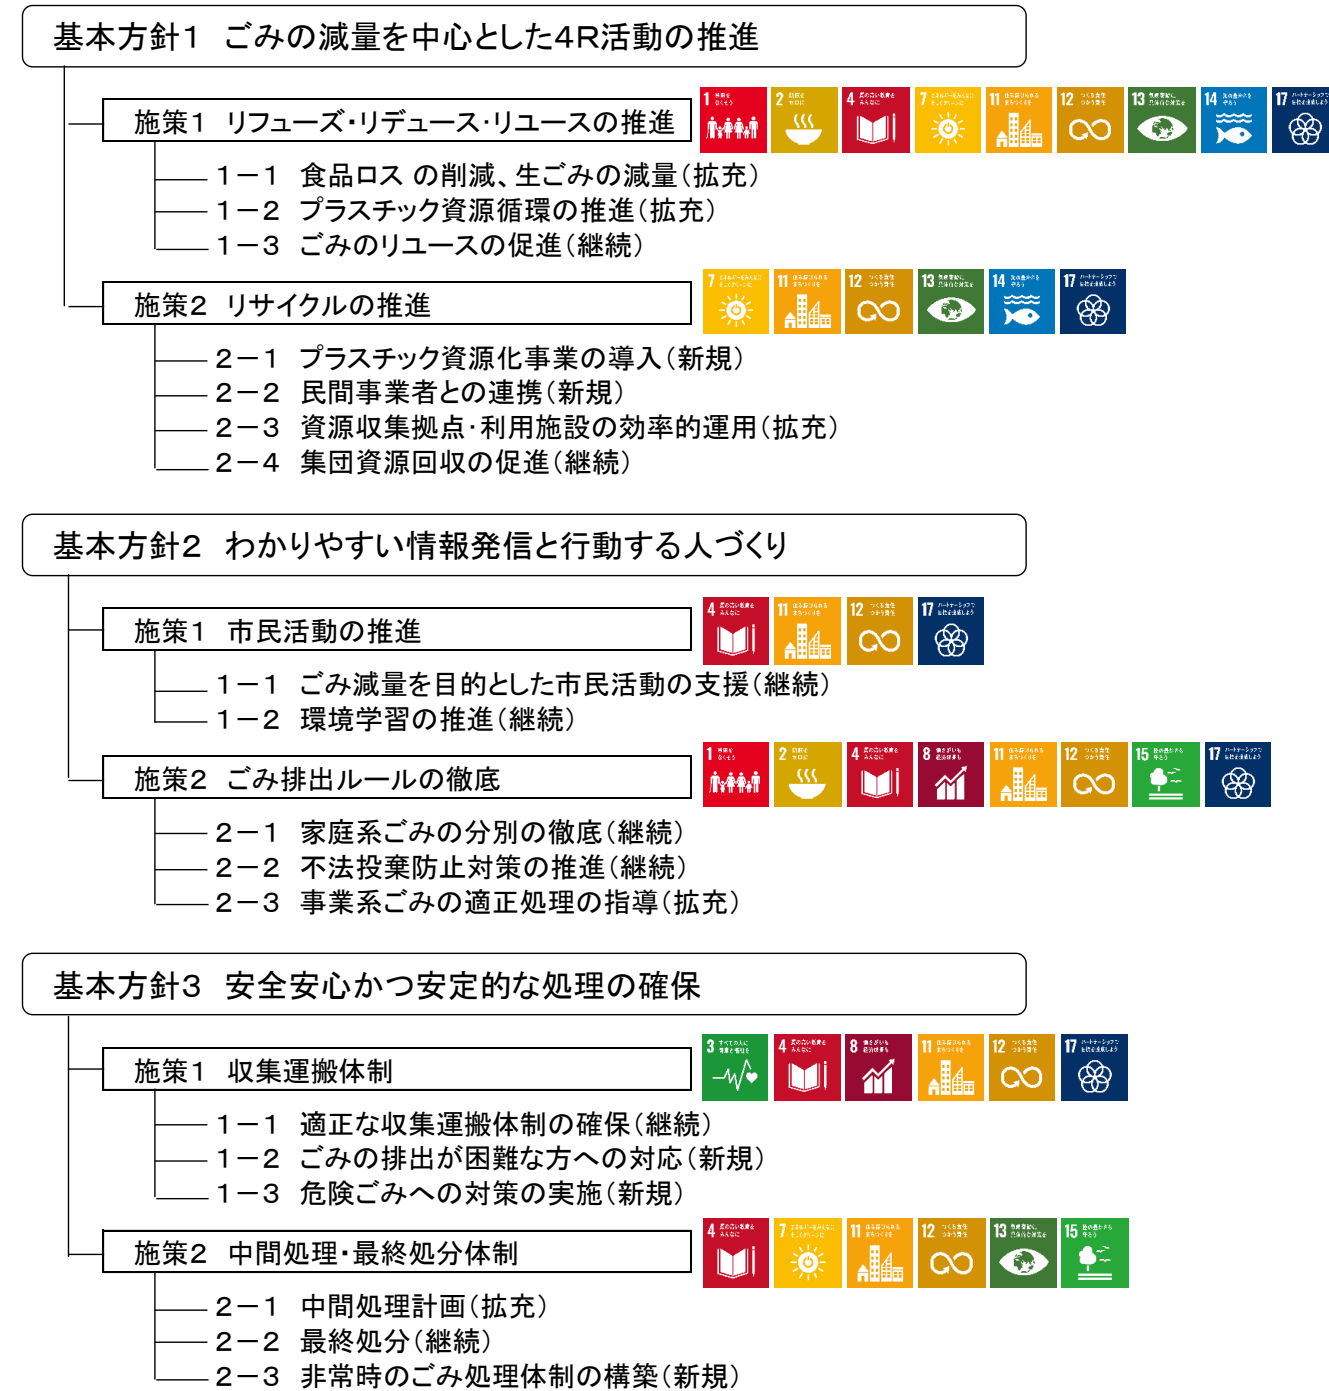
基本方針1　ごみの減量を中心とした4R活動の推進

施策1　リフューズ・リデュース・リユースの推進

1　2　4　7　11　12　13　14　17

1－1　食品ロス の削減、生ごみの減量（拡充）
1－2　プラスチック資源循環の推進（拡充）
1－3　ごみのリユースの促進（継続）

施策2　リサイクルの推進

7　11　12　13　14　17

2－1　プラスチック資源化事業の導入（新規）
2－2　民間事業者との連携（新規）
2－3　資源収集拠点・利用施設の効率的運用（拡充）
2－4　集団資源回収の促進（継続）

基本方針2　わかりやすい情報発信と行動する人づくり

施策1　市民活動の推進

4　11　12　17

1－1　ごみ減量を目的とした市民活動の支援（継続）
1－2　環境学習の推進（継続）

施策2　ごみ排出ルールの徹底

1　2　4　8　11　12　15　17

2－1　家庭系ごみの分別の徹底（継続）
2－2　不法投棄防止対策の推進（継続）
2－3　事業系ごみの適正処理の指導（拡充）

基本方針3　安全安心かつ安定的な処理の確保

施策1　収集運搬体制

3　4　8　11　12　17

1－1　適正な収集運搬体制の確保（継続）
1－2　ごみの排出が困難な方への対応（新規）
1－3　危険ごみへの対策の実施（新規）

施策2　中間処理・最終処分体制

4　7　11　12　13　15

2－1　中間処理計画（拡充）
2－2　最終処分（継続）
2－3　非常時のごみ処理体制の構築（新規）